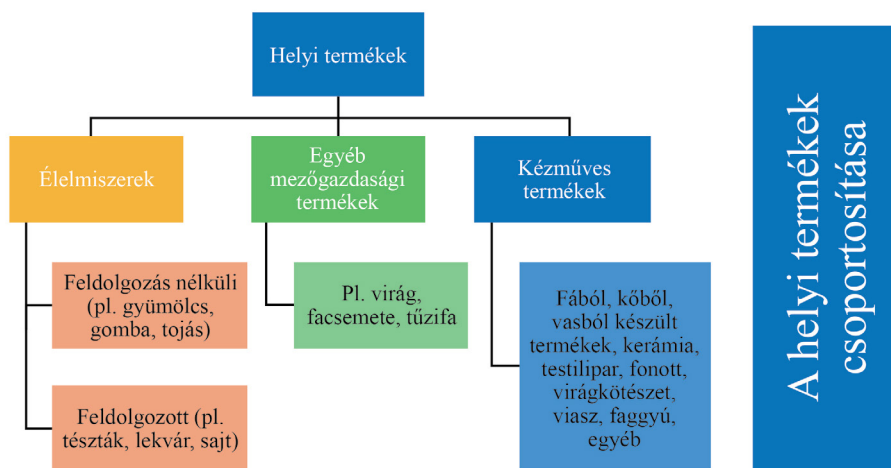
Helyi termékek

Élelmiszerek

Feldolgozás nélküli (pl. gyümölcs, gomba, tojás)

Feldolgozott (pl. tészták, lekvár, sajt)

Egyéb mezőgazdasági termékek

Pl. virág, facsemete, tűzifa

Kézműves termékek

Fából, kőből, vasból készült termékek, kerámia, testilipar, fonott, virágkötészet, viasz, faggyú, egyéb

A helyi termékek csoportosítása